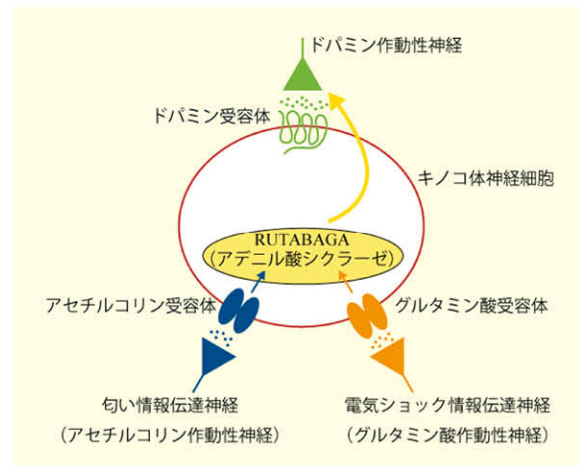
ドパミン作動性神経

ドパミン受容体

キノコ体神経細胞

RUTABAGA
（アデニル酸シクラーゼ）

アセチルコリン受容体

グルタミン酸受容体

匂い情報伝達神経
（アセチルコリン作動性神経）

電気ショック情報伝達神経
（グルタミン酸作動性神経）